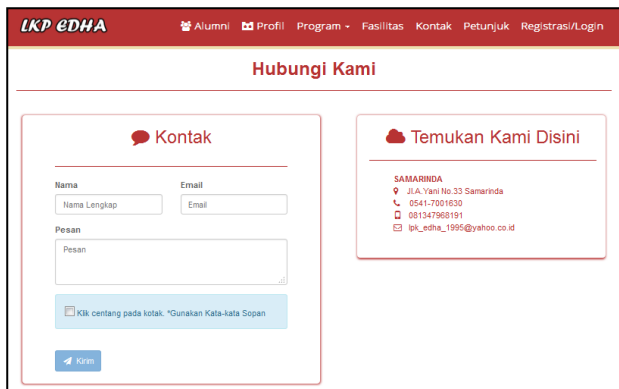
LKP EDHA

Alumni Profil Program Fasilitas Kontak Petunjuk Registrasi/Login

Hubungi Kami

Kontak

Nama
Nama Lengkap

Email
Email

Pesan
Pesan

Klik centang pada kotak. *Gunakan Kata-kata Sopan

Kirim

Temukan Kami Disini

SAMARINDA
Jl.A.Yani No.33 Samarinda
0541-7001630
081347968191
lpk_edha_1995@yahoo.co.id